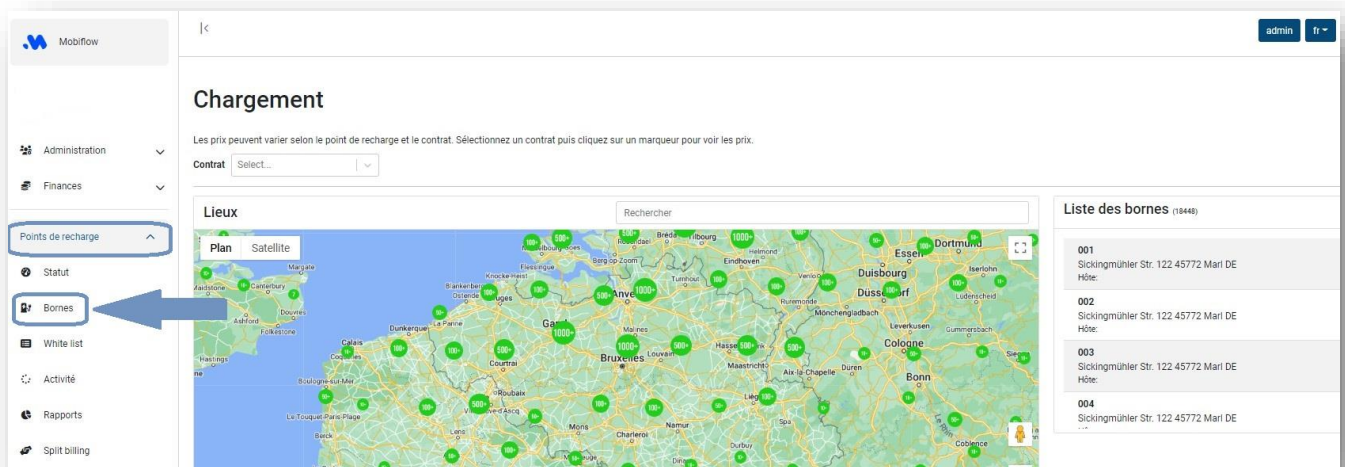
Mobiflow

|<

admin fr

Chargement

Les prix peuvent varier selon le point de recharge et le contrat. Sélectionnez un contrat puis cliquez sur un marqueur pour voir les prix.

Contrat Select...

Administration
Finances
Points de recharge
Statut
Bornes
White list
Activité
Rapports
Split billing

Lieux

Rechercher

Plan Satellite

Margate Canterbury Maidstone Ashford Folkestone Douvres Hastings Calais Boulogne-sur-Mer Le Touquet-Paris-Plage Berck Dunkerque La Panne Ostende Blankenberge Bruges Knokke-Heist Flessingue Bergen-op-Zoom Breda Tilburg Eindhoven Helmond Turnhout Anvers Gand Malines Bruxelles Louvain Hasselt Maastricht Courtrai Roubaix Lens Mons Charleroi Namur Liège Spa Durbuy Dinant Aix-la-Chapelle Düren Venlo Roermond Duisburg Essen Dortmund Iserlohn Düsseldorf Mönchengladbach Lüdenscheid Leverkusen Gummersbach Cologne Bonn Siegen Koblenz

500+ 1000+ 100+ 10+

Liste des bornes (18448)

001
Sickingmühler Str. 122 45772 Marl DE
Hôte:

002
Sickingmühler Str. 122 45772 Marl DE
Hôte:

003
Sickingmühler Str. 122 45772 Marl DE
Hôte:

004
Sickingmühler Str. 122 45772 Marl DE
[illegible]